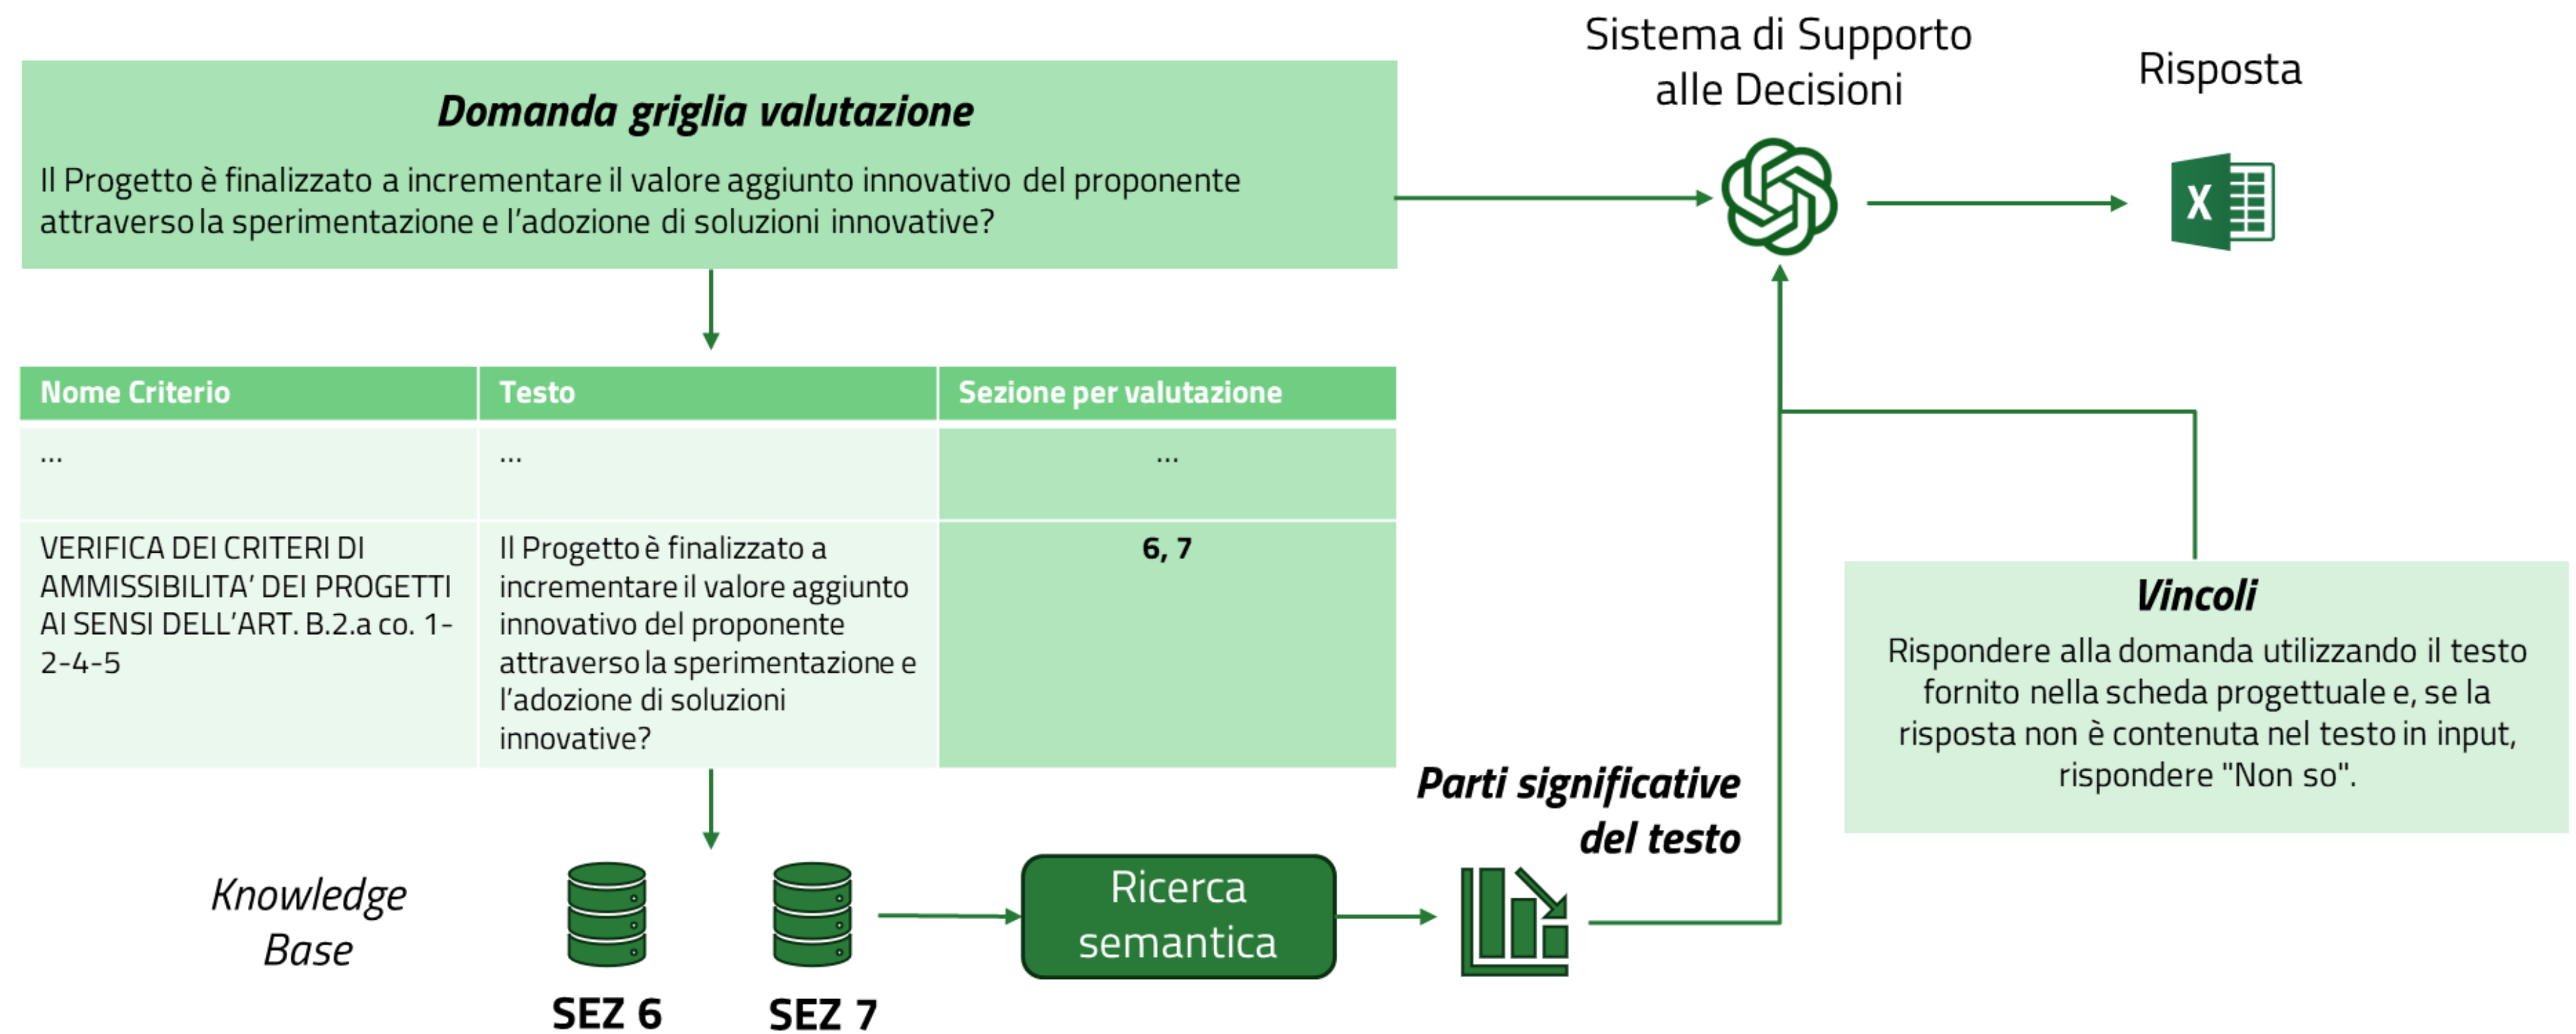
Domanda griglia valutazione

Il Progetto è finalizzato a incrementare il valore aggiunto innovativo del proponente attraverso la sperimentazione e l'adozione di soluzioni innovative?

Sistema di Supporto alle Decisioni

Risposta

| Nome Criterio | Testo | Sezione per valutazione |
|---|---|---|
| ... | ... | ... |
| VERIFICA DEI CRITERI DI AMMISSIBILITA' DEI PROGETTI AI SENSI DELL'ART. B.2.a co. 1-2-4-5 | Il Progetto è finalizzato a incrementare il valore aggiunto innovativo del proponente attraverso la sperimentazione e l'adozione di soluzioni innovative? | 6, 7 |

Vincoli

Rispondere alla domanda utilizzando il testo fornito nella scheda progettuale e, se la risposta non è contenuta nel testo in input, rispondere "Non so".

Parti significative del testo

Knowledge Base

SEZ 6

SEZ 7

Ricerca semantica